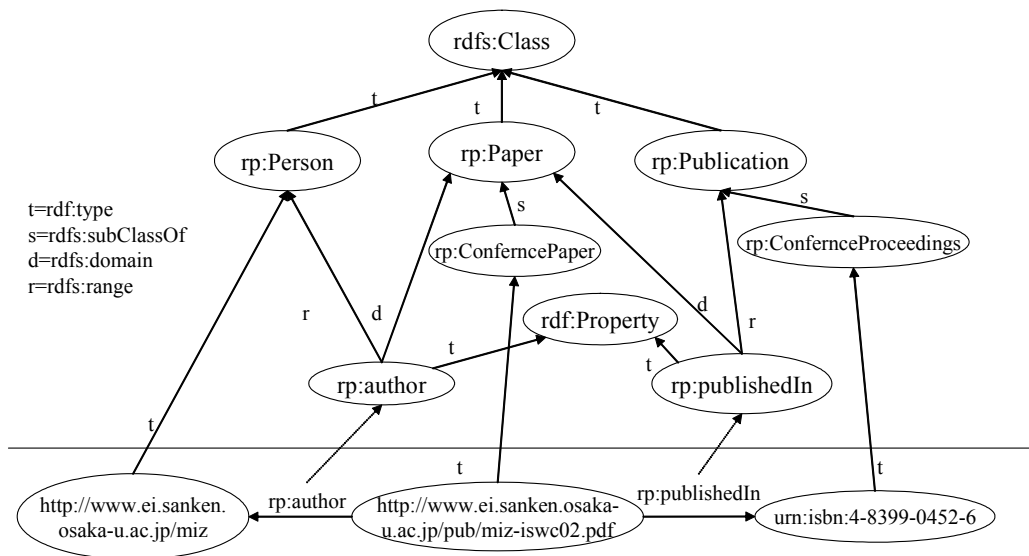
rdfs:Class

t

t

t

rp:Person

rp:Paper

rp:Publication

t=rdf:type
s=rdfs:subClassOf
d=rdfs:domain
r=rdfs:range

s

s

rp:ConferncePaper

rp:ConfernceProceedings

r

d

rdf:Property

d

r

t

t

rp:author

rp:publishedIn

t

t

t

http://www.ei.sanken.osaka-u.ac.jp/miz

rp:author

http://www.ei.sanken.osaka-u.ac.jp/pub/miz-iswc02.pdf

rp:publishedIn

urn:isbn:4-8399-0452-6